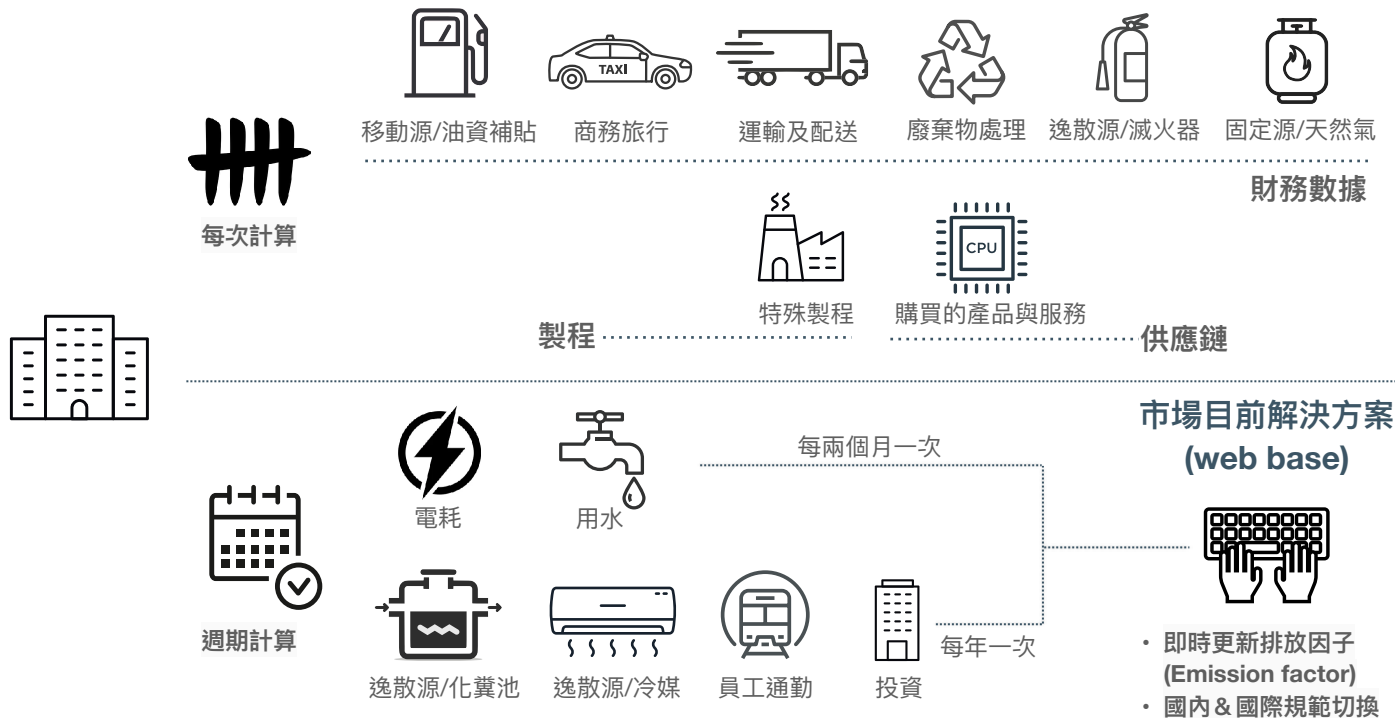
移動源/油資補貼　商務旅行　運輸及配送　廢棄物處理　逸散源/滅火器　固定源/天然氣

財務數據

每次計算

特殊製程　購買的產品與服務

製程　供應鏈

市場目前解決方案
(web base)

電耗　用水

每兩個月一次

週期計算

逸散源/化糞池　逸散源/冷媒　員工通勤　投資

每年一次

• 即時更新排放因子 (Emission factor)
• 國內 & 國際規範切換